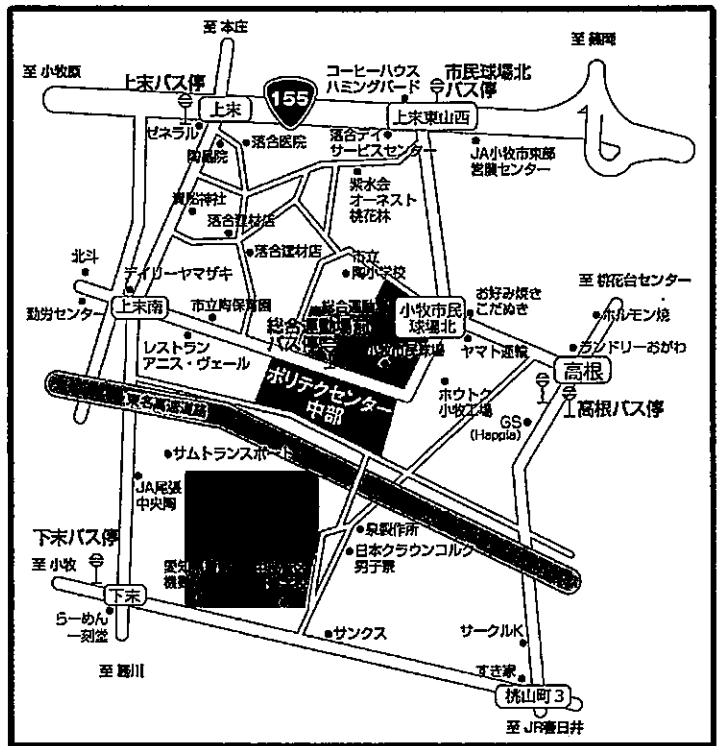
至 本庄

至 篠岡

至 小牧原

155

上末バス停

上末

コーヒーハウス ハミングバード

市民球場北 バス停

上末東山西

ゼネラル

落合医院

落合デイ サービスセンター

JA小牧市東部 営農センター

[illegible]院

紫水会 オーネスト 桃花林

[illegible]神社

落合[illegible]店

落合建材店

市立 陶小学校

北斗

デイリーヤマザキ

お好み焼き こだぬき

至 桃花台センター

勤労センター

上末南

市立陶保育園

総合運動場前 バス停

総合運動場

小牧市民 球場北

ホルモン焼

レストラン アニス・ヴェール

小牧市民球場

ヤマト運輸

ランドリーおがわ

高根

ポリテクセンター 中部

ホウトク 小牧工場

高根バス停

東名高速道路

GS (Happia)

サムトランスポート

JA尾張 中央陶

下末バス停

泉製作所

日本クラウンコルク 男子寮

至 小牧

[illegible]

下末

らーめん 一刻堂

サンクス

サークルK

至 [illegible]川

すき家

桃山町3

至 JR春日井